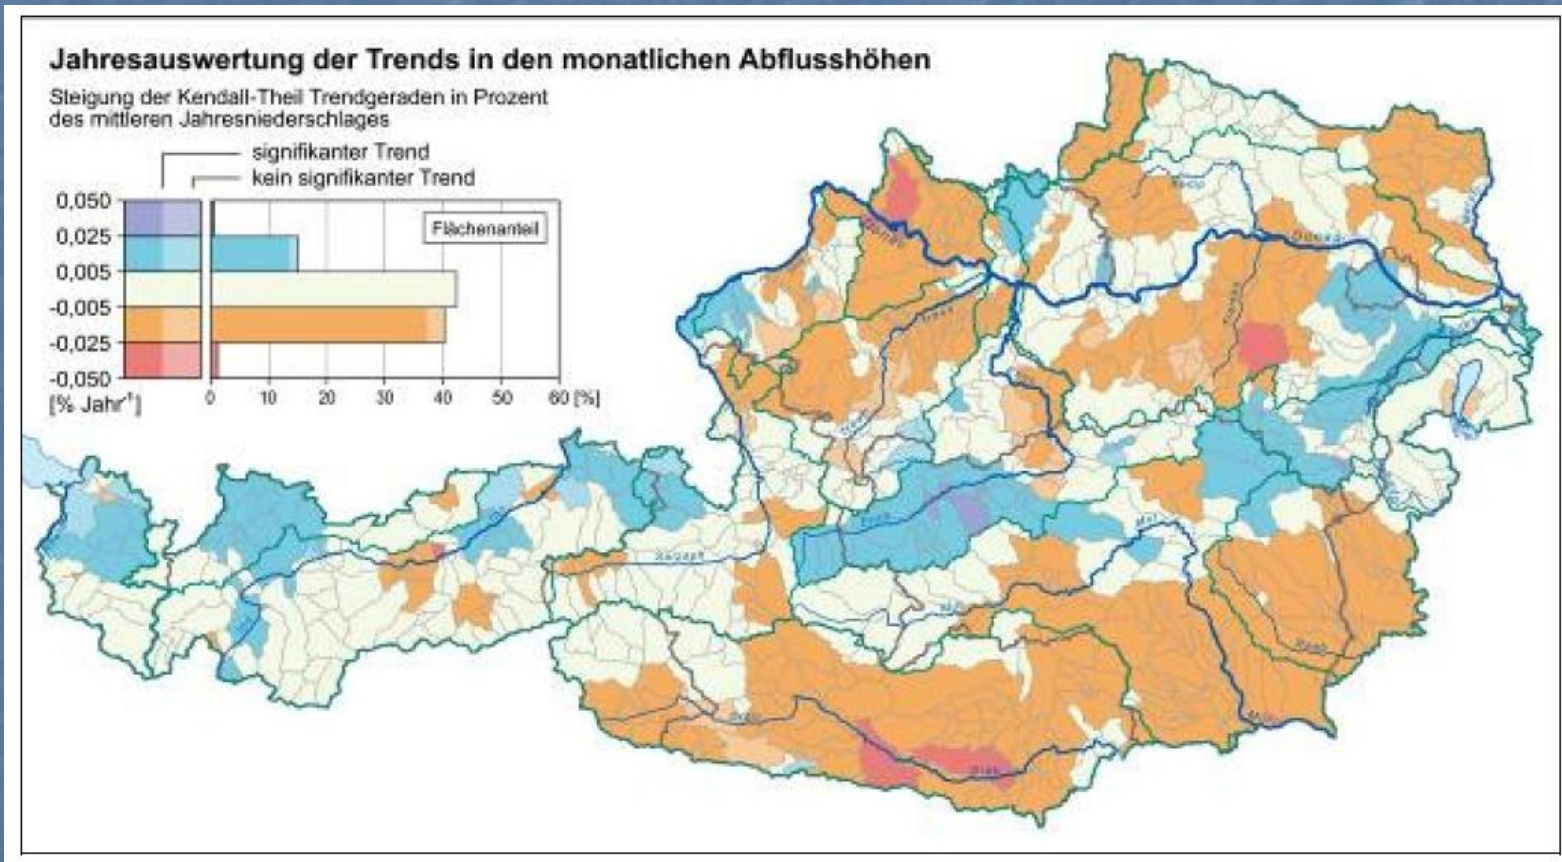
Jahresauswertung der Trends in den monatlichen Abflusshöhen

Steigung der Kendall-Theil Trendgeraden in Prozent des mittleren Jahresniederschlages

signifikanter Trend

kein signifikanter Trend

0,050
0,025
0,005
-0,005
-0,025
-0,050
[% Jahr$^{-1}$]

Flächenanteil

0 10 20 30 40 50 60 [%]

Donau
Inn
Enns
Mur
Drau
Salzach
Traun
Ybbs
Thaya
Kamp
March
Raab
Lech
Isel
Gail
Mürz
Steyr
Salza
Lafnitz
Gurk
Lavant
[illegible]